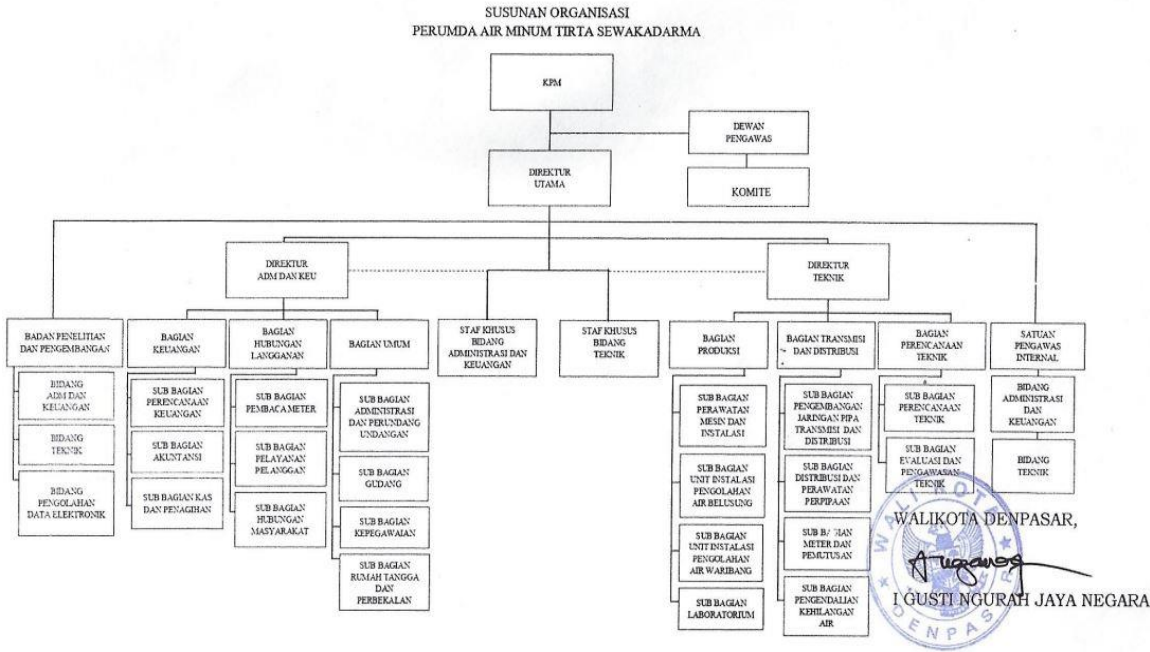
SUSUNAN ORGANISASI
PERUMDA AIR MINUM TIRTA SEWAKADARMA

KPM

DEWAN PENGAWAS

DIREKTUR UTAMA

KOMITE

DIREKTUR ADM DAN KEU

DIREKTUR TEKNIK

BADAN PENELITIAN DAN PENGEMBANGAN

BIDANG ADM DAN KEUANGAN

BIDANG TEKNIK

BIDANG PENGOLAHAN DATA ELEKTRONIK

BAGIAN KEUANGAN

SUB BAGIAN PERENCANAAN KEUANGAN

SUB BAGIAN AKUNTANSI

SUB BAGIAN KAS DAN PENAGIHAN

BAGIAN HUBUNGAN LANGGANAN

SUB BAGIAN PEMBACA METER

SUB BAGIAN PELAYANAN PELANGGAN

SUB BAGIAN HUBUNGAN MASYARAKAT

BAGIAN UMUM

SUB BAGIAN ADMINISTRASI DAN PERUNDANG UNDANGAN

SUB BAGIAN GUDANG

SUB BAGIAN KEPEGAWAIAN

SUB BAGIAN RUMAH TANGGA DAN PERBEKALAN

STAF KHUSUS BIDANG ADMINISTRASI DAN KEUANGAN

STAF KHUSUS BIDANG TEKNIK

BAGIAN PRODUKSI

SUB BAGIAN PERAWATAN MESIN DAN INSTALASI

SUB BAGIAN UNIT INSTALASI PENGOLAHAN AIR BELUSUNG

SUB BAGIAN UNIT INSTALASI PENGOLAHAN AIR WARIBANG

SUB BAGIAN LABORATORIUM

BAGIAN TRANSMISI DAN DISTRIBUSI

SUB BAGIAN PENGEMBANGAN JARINGAN PIPA TRANSMISI DAN DISTRIBUSI

SUB BAGIAN DISTRIBUSI DAN PERAWATAN PERPIPAAN

SUB BA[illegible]IAN METER DAN PEMUTUSAN

SUB BAGIAN PENGENDALIAN KEHILANGAN AIR

BAGIAN PERENCANAAN TEKNIK

SUB BAGIAN PERENCANAAN TEKNIK

SUB BAGIAN EVALUASI DAN PENGAWASAN TEKNIK

SATUAN PENGAWAS INTERNAL

BIDANG ADMINISTRASI DAN KEUANGAN

BIDANG TEKNIK

WALIKOTA DENPASAR,

WALIKOTA DENPASAR

I GUSTI NGURAH JAYA NEGARA